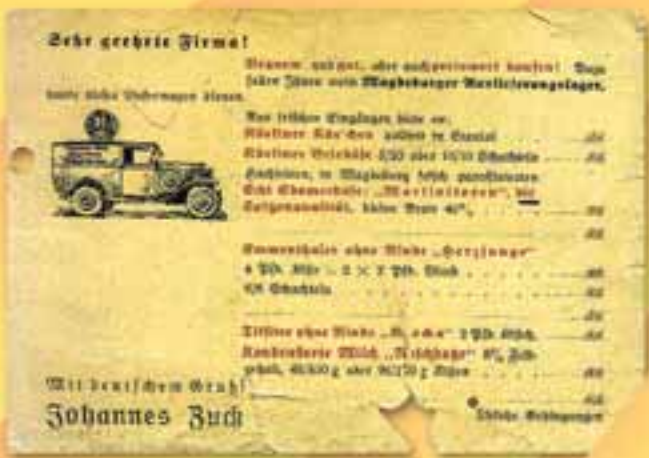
Sehr geehrte Firma!

Bequem, und gut, aber auch preiswert kaufen! Ihnen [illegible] mein Magdeburger Auslieferungslager, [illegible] diese Lieferwagen dienen.

Aus frischen Eingängen biete an:
Kölnisch Käs'chen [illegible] . . . . . . RM
Kölnisch Weichkäse 8/20 oder 10/20 Schachtel . . . . . . RM
Hochfeines, in Magdeburg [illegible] Echt Emmentaler „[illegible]" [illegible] Folgepreise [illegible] . . . . . . RM
. . . . . . RM

Emmentaler ohne Rinde „Herzjunge"
4 Pfd. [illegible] 2 × 2 Pfd. Block . . . . . . RM
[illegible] Schachteln . . . . . . RM
. . . . . . RM

Tilsiter ohne Rinde „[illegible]" 2 Pfd. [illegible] . . . . . . RM
Kondensierte Milch „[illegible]" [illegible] 40/350 g oder 96/170 g Kisten . . . . . . RM

Mit deutschem Gruß!
Johannes Zuch

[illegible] Bedingungen